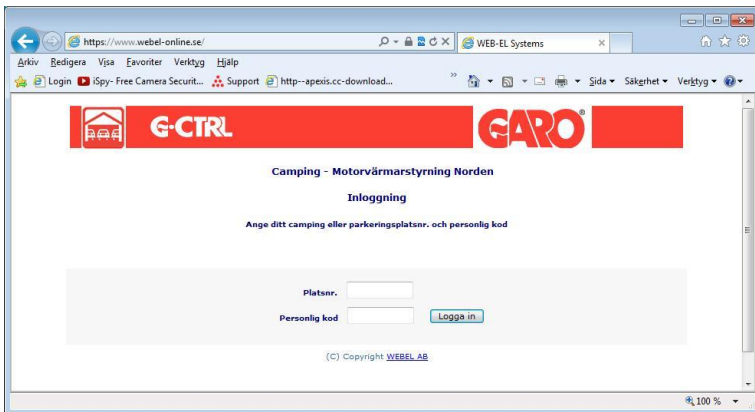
https://www.webel-online.se/

WEB-EL Systems

Arkiv Redigera Visa Favoriter Verktyg Hjälp

Login iSpy- Free Camera Securit... Support http--apexis.cc-download...

Sida ▾ Säkerhet ▾ Verktyg ▾

G-CTRL

GARO®

Camping - Motorvärmarstyrning Norden

Inloggning

Ange ditt camping eller parkeringsplatsnr. och personlig kod

Platsnr.

Personlig kod

Logga in

(C) Copyright WEBEL AB

100 %